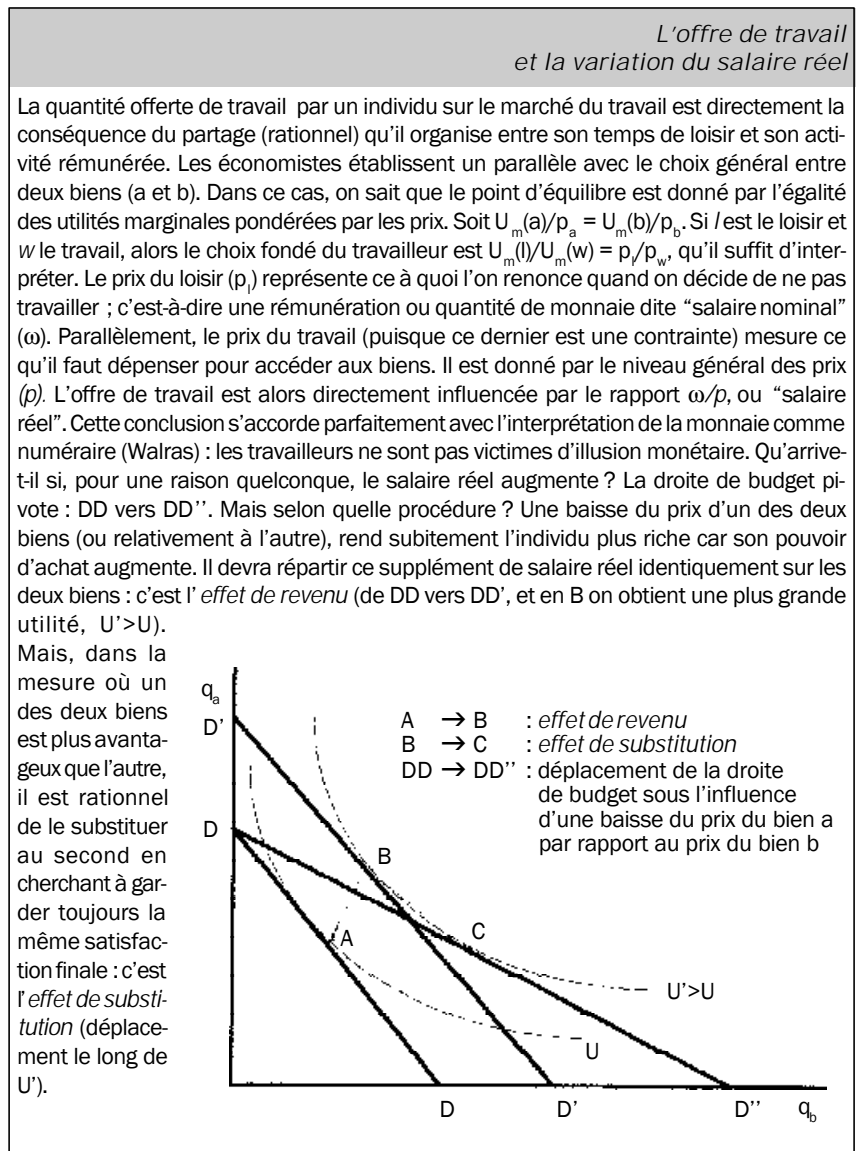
L'offre de travail
et la variation du salaire réel

La quantité offerte de travail par un individu sur le marché du travail est directement la conséquence du partage (rationnel) qu'il organise entre son temps de loisir et son activité rémunérée. Les économistes établissent un parallèle avec le choix général entre deux biens (a et b). Dans ce cas, on sait que le point d'équilibre est donné par l'égalité des utilités marginales pondérées par les prix. Soit $U_m(a)/p_a = U_m(b)/p_b$. Si $l$ est le loisir et $w$ le travail, alors le choix fondé du travailleur est $U_m(l)/U_m(w) = p_l/p_w$, qu'il suffit d'interpréter. Le prix du loisir ($p_l$) représente ce à quoi l'on renonce quand on décide de ne pas travailler ; c'est-à-dire une rémunération ou quantité de monnaie dite "salaire nominal" ($\omega$). Parallèlement, le prix du travail (puisque ce dernier est une contrainte) mesure ce qu'il faut dépenser pour accéder aux biens. Il est donné par le niveau général des prix (p). L'offre de travail est alors directement influencée par le rapport $\omega/p$, ou "salaire réel". Cette conclusion s'accorde parfaitement avec l'interprétation de la monnaie comme numéraire (Walras) : les travailleurs ne sont pas victimes d'illusion monétaire. Qu'arrive-t-il si, pour une raison quelconque, le salaire réel augmente ? La droite de budget pivote : DD vers DD''. Mais selon quelle procédure ? Une baisse du prix d'un des deux biens (ou relativement à l'autre), rend subitement l'individu plus riche car son pouvoir d'achat augmente. Il devra répartir ce supplément de salaire réel identiquement sur les deux biens : c'est l'effet de revenu (de DD vers DD', et en B on obtient une plus grande utilité, U'>U).

Mais, dans la mesure où un des deux biens est plus avantageux que l'autre, il est rationnel de le substituer au second en cherchant à garder toujours la même satisfaction finale : c'est l'effet de substitution (déplacement le long de U').

$q_a$
D'
D
A → B : effet de revenu
B → C : effet de substitution
DD → DD'' : déplacement de la droite de budget sous l'influence d'une baisse du prix du bien a par rapport au prix du bien b
B
C
A
U'>U
U
D
D'
D''
$q_b$